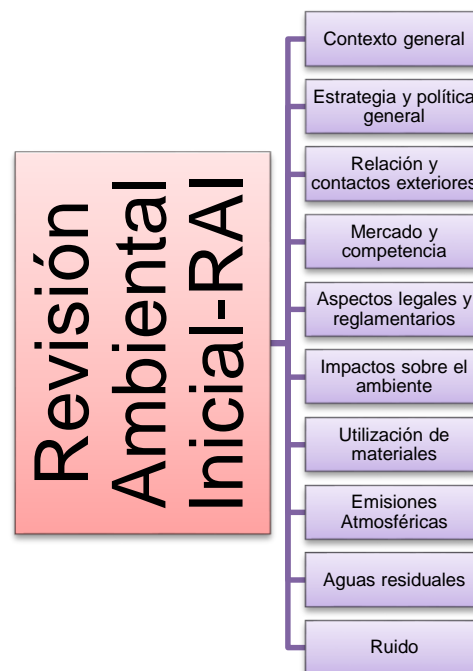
Revisión Ambiental Inicial-RAI

Contexto general

Estrategia y política general

Relación y contactos exteriores

Mercado y competencia

Aspectos legales y reglamentarios

Impactos sobre el ambiente

Utilización de materiales

Emisiones Atmosféricas

Aguas residuales

Ruido